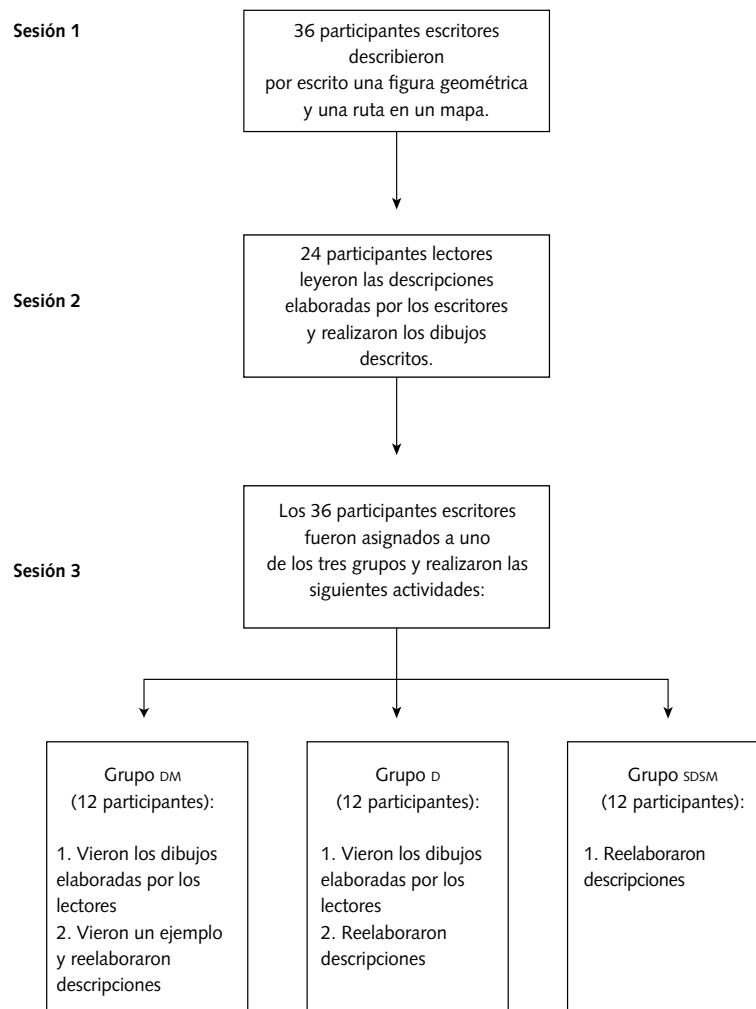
Sesión 1

36 participantes escritores describieron por escrito una figura geométrica y una ruta en un mapa.

Sesión 2

24 participantes lectores leyeron las descripciones elaboradas por los escritores y realizaron los dibujos descritos.

Sesión 3

Los 36 participantes escritores fueron asignados a uno de los tres grupos y realizaron las siguientes actividades:

Grupo DM
(12 participantes):

1. Vieron los dibujos elaboradas por los lectores
2. Vieron un ejemplo y reelaboraron descripciones

Grupo D
(12 participantes):

1. Vieron los dibujos elaboradas por los lectores
2. Reelaboraron descripciones

Grupo SDSM
(12 participantes):

1. Reelaboraron descripciones